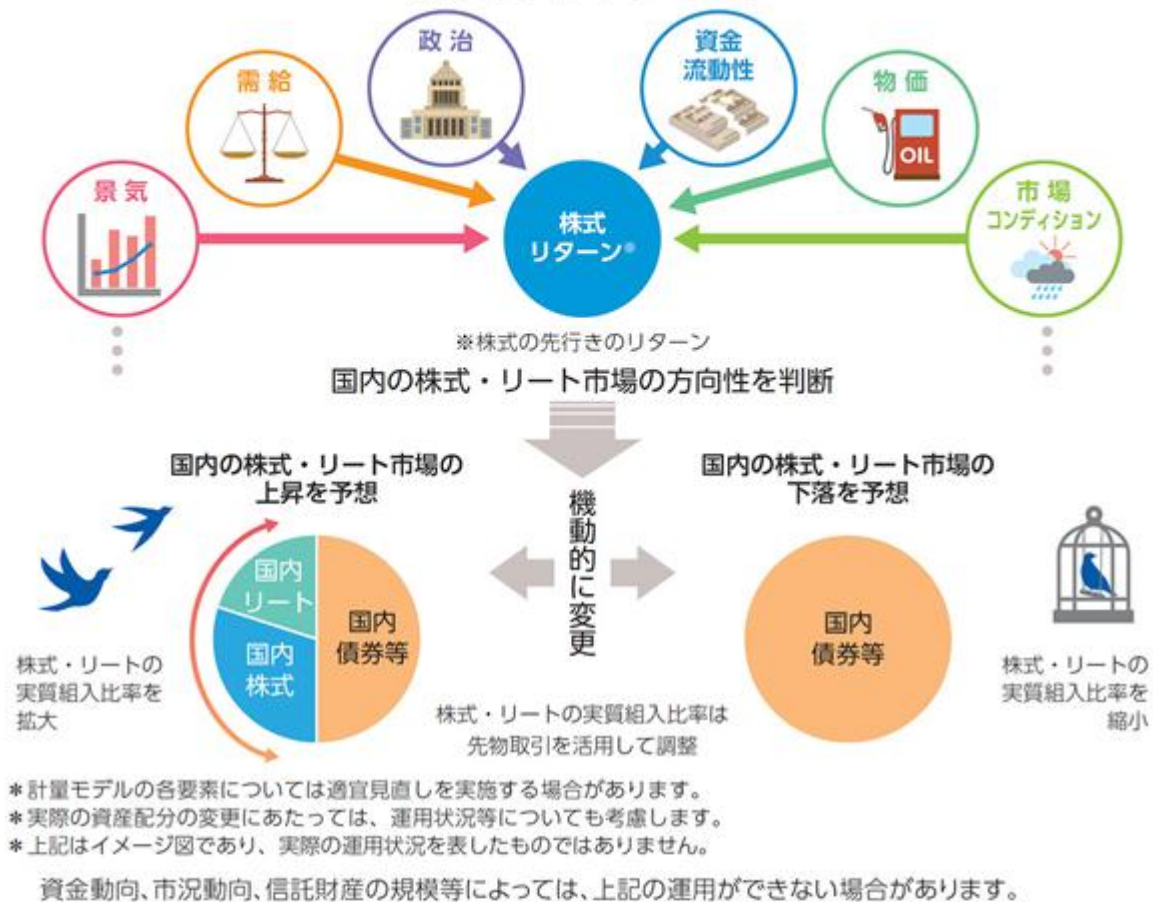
景気

需給

政治

資金流動性

物価

OIL

市場コンディション

株式リターン※

※株式の先行きのリターン

国内の株式・リート市場の方向性を判断

国内の株式・リート市場の上昇を予想

機動的に変更

国内の株式・リート市場の下落を予想

国内リート

国内株式

国内債券等

国内債券等

株式・リートの実質組入比率を拡大

株式・リートの実質組入比率は先物取引を活用して調整

株式・リートの実質組入比率を縮小

＊計量モデルの各要素については適宜見直しを実施する場合があります。
＊実際の資産配分の変更にあたっては、運用状況等についても考慮します。
＊上記はイメージ図であり、実際の運用状況を表したものではありません。

資金動向、市況動向、信託財産の規模等によっては、上記の運用ができない場合があります。